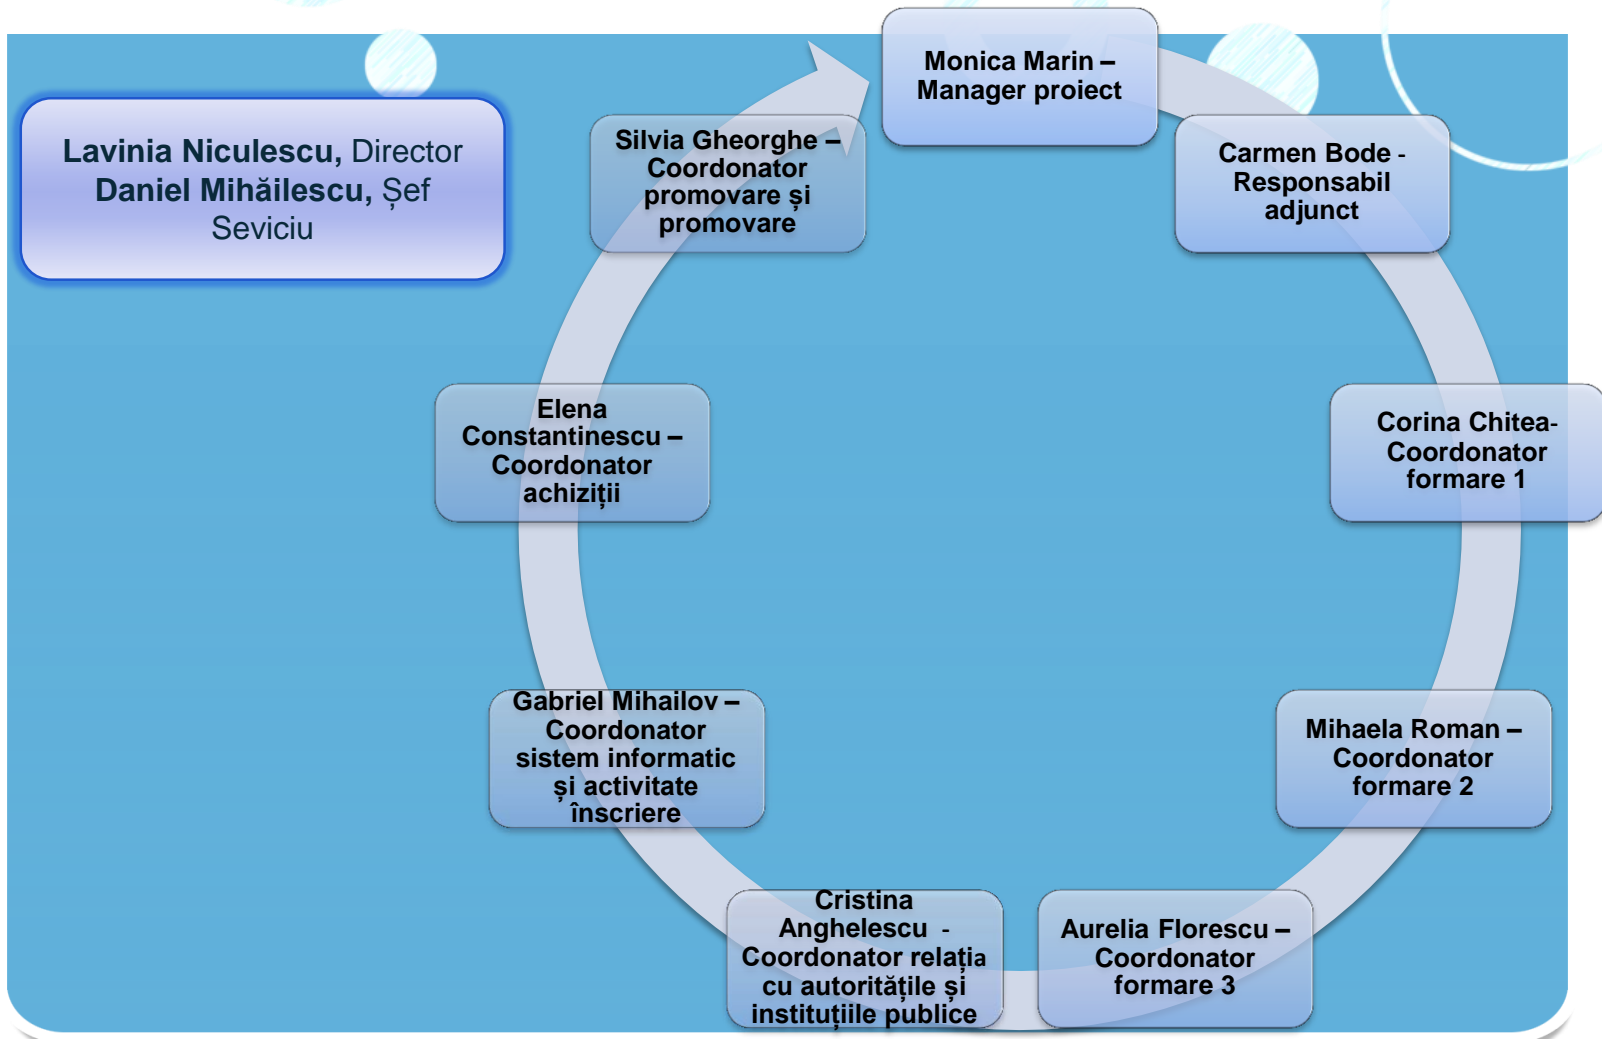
Lavinia Niculescu, Director
Daniel Mihăilescu, Şef Seviciu

Monica Marin – Manager proiect

Carmen Bode - Responsabil adjunct

Corina Chitea- Coordonator formare 1

Mihaela Roman – Coordonator formare 2

Aurelia Florescu – Coordonator formare 3

Cristina Anghelescu - Coordonator relația cu autoritățile și instituțiile publice

Gabriel Mihailov – Coordonator sistem informatic și activitate înscriere

Elena Constantinescu – Coordonator achiziții

Silvia Gheorghe – Coordonator promovare și promovare